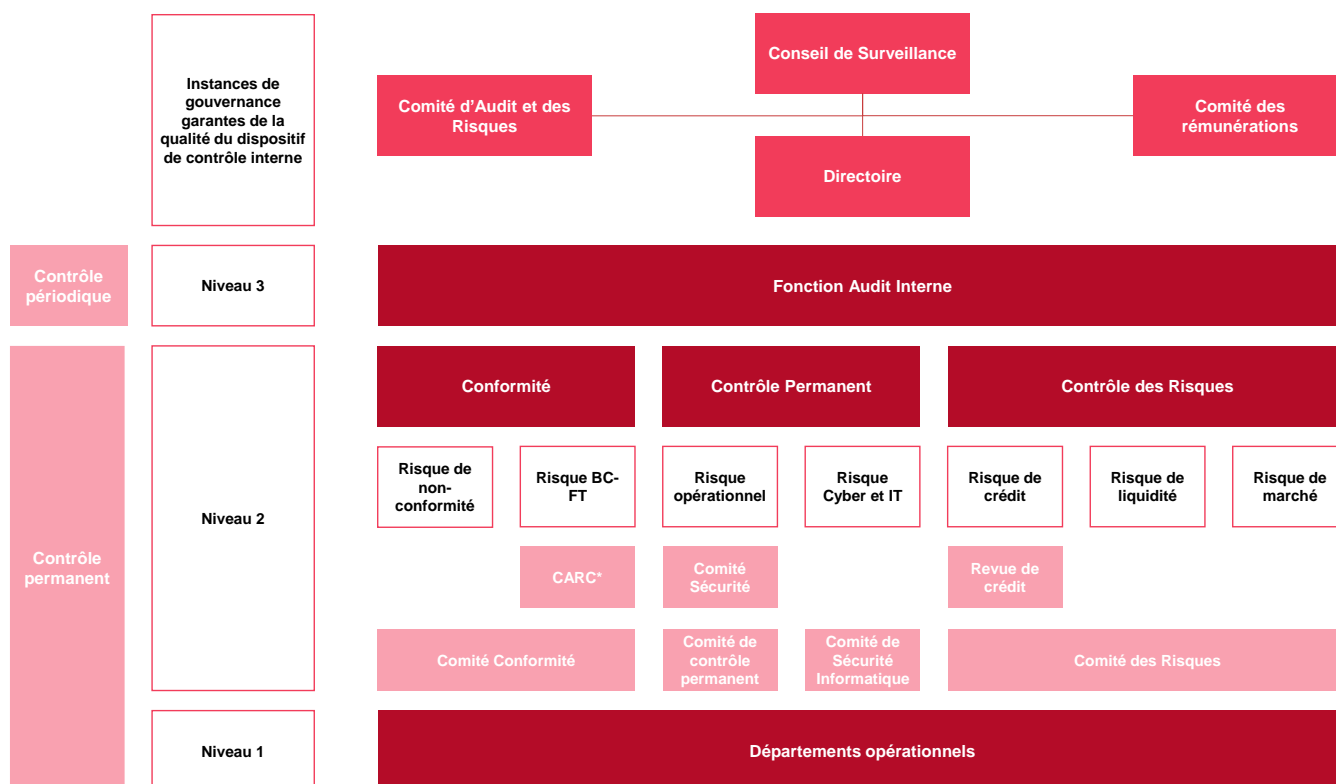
Instances de gouvernance garantes de la qualité du dispositif de contrôle interne

Conseil de Surveillance

Comité d'Audit et des Risques

Comité des rémunérations

Directoire

Contrôle périodique

Niveau 3

Fonction Audit Interne

Contrôle permanent

Niveau 2

Conformité

Contrôle Permanent

Contrôle des Risques

Risque de non-conformité

Risque BC-FT

Risque opérationnel

Risque Cyber et IT

Risque de crédit

Risque de liquidité

Risque de marché

CARC*

Comité Sécurité

Revue de crédit

Comité Conformité

Comité de contrôle permanent

Comité de Sécurité Informatique

Comité des Risques

Niveau 1

Départements opérationnels